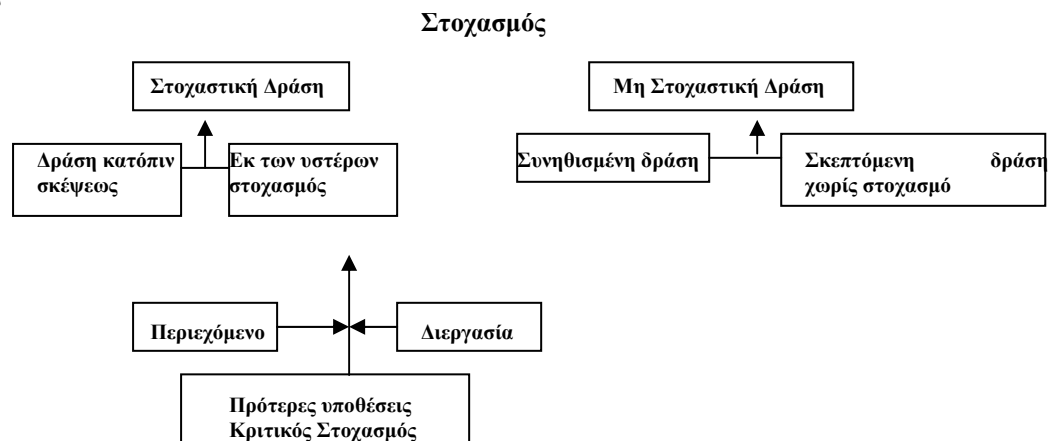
Στοχασμός

Στοχαστική Δράση

Δράση κατόπιν σκέψεως

Εκ των υστέρων στοχασμός

Μη Στοχαστική Δράση

Συνηθισμένη δράση

Σκεπτόμενη δράση χωρίς στοχασμό

Περιεχόμενο

Διεργασία

Πρότερες υποθέσεις
Κριτικός Στοχασμός